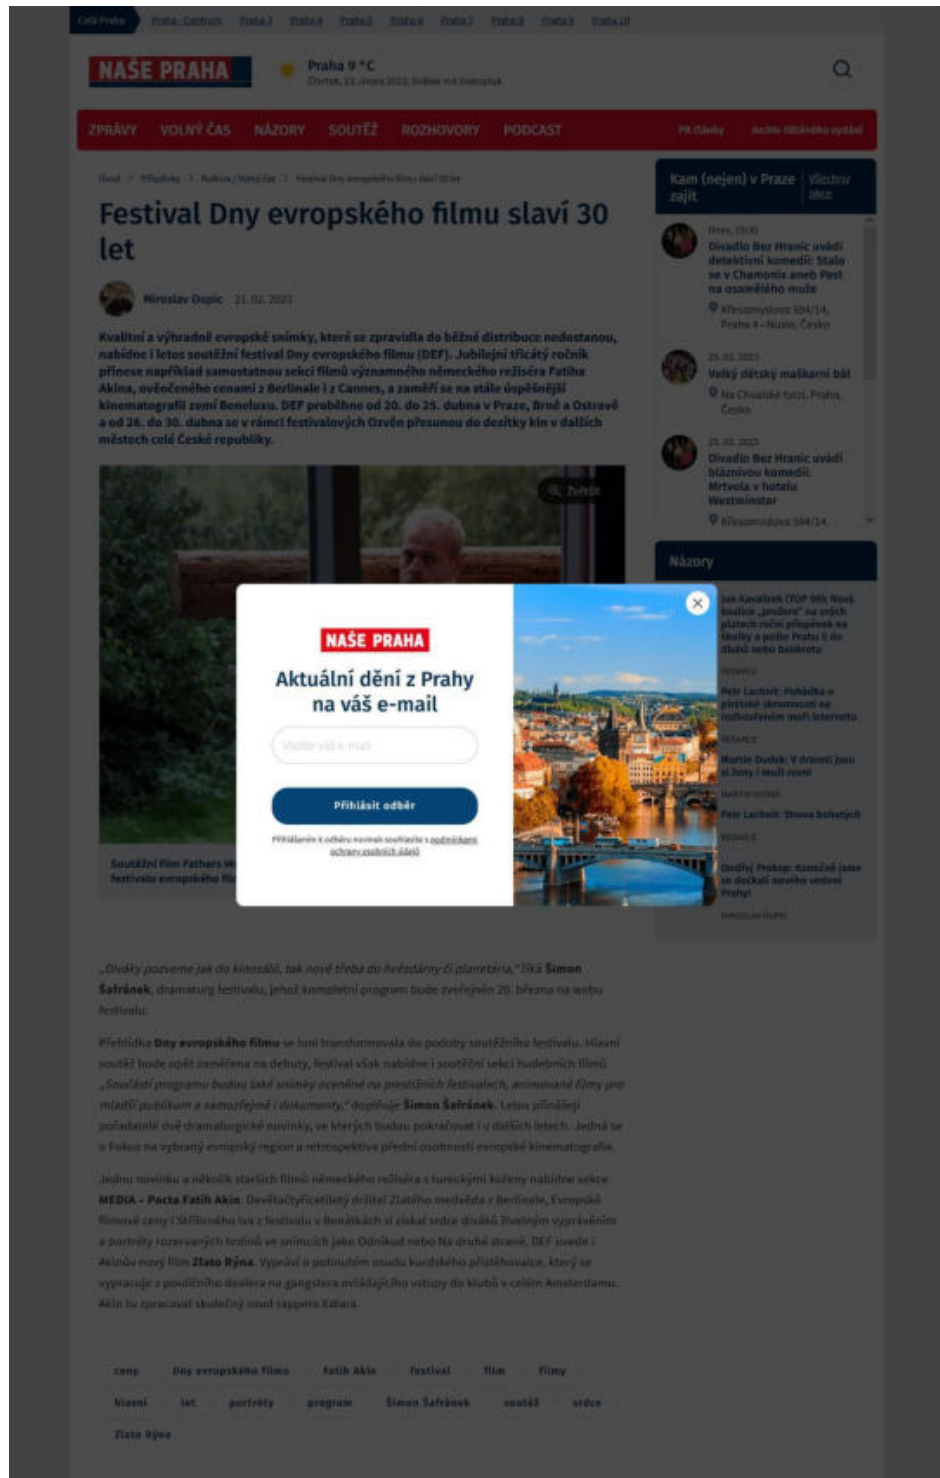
Celá Praha Praha Centrum Praha 2 Praha 4 Praha 5 Praha 6 Praha 7 Praha 8 Praha 9 Praha 10

NAŠE PRAHA

Praha 9 °C
Čtvrtek, 23. února 2023, Svátek má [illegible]

ZPRÁVY VOLNÝ ČAS NÁZORY SOUTĚŽ ROZHOVORY PODCAST PR články Archiv tištěného vydání

Úvod > Příspěvky > Kultura / Volný čas > Festival Dny evropského filmu slaví 30 let

Festival Dny evropského filmu slaví 30 let

Miroslav Dupic 21. 02. 2023

Kvalitní a výhradně evropské snímky, které se zpravidla do běžné distribuce nedostanou, nabídne i letos soutěžní festival Dny evropského filmu (DEF). Jubilejní třicátý ročník přinese například samostatnou sekci filmů významného německého režiséra Fatiha Akina, ověnčeného cenami z Berlinale i z Cannes, a zaměří se na stále úspěšnější kinematografii zemí Beneluxu. DEF proběhne od 20. do 25. dubna v Praze, Brně a Ostravě a od 26. do 30. dubna se v rámci festivalových Ozvěn přesunou do desítky kin v dalších městech celé České republiky.

Zvětšit

Soutěžní film Fathers M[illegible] festivalu evropského filmu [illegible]

Kam (nejen) v Praze zajít Všechny akce

Dnes, 19:30
Divadlo Bez Hranic uvádí detektivní komedii: Stalo se v Chamonix aneb Past na osamělého muže
Křesomyslova 594/14, Praha 4 – Nusle, Česko

25. 02. 2023
Velký dětský maškarní bál
Na Chvalské tvrzi, Praha, Česko

25. 02. 2023
Divadlo Bez Hranic uvádí bláznivou komedii: Mrtvola v hotelu Westminster
Křesomyslova 594/14,

Názory

Jan Kavalírek (TOP 09): Nová budova „prodere“ na svých platech roční příspěvek na školy a pošle Prahu 9 do dluhů nebo bankrotu
REDAKCE
Petr Lachnit: Pohádka o pirátské skromnosti se rozbouřeným moři internetu
REDAKCE
Martin Dudek: V drsnosti jsou si ženy i muži rovni
MARTIN DUDEK
Petr Lachnit: Sisova bohatých
REDAKCE
Ondřej Prokop: Konečně jsme se dočkali nového vedení Prahy!
MIROSLAV DUPIC

NAŠE PRAHA
Aktuální dění z Prahy na váš e-mail
Vložte váš e-mail
Přihlásit odběr
Přihlášením k odběru novinek souhlasíte s podmínkami ochrany osobních údajů

„Diváky pozveme jak do kinosálů, tak nově třeba do hvězdárny či planetária," říká Šimon Šafránek, dramaturg festivalu, jehož kompletní program bude zveřejněn 20. března na webu festivalu.

Přehlídka Dny evropského filmu se letos transformovala do podoby soutěžního festivalu. Hlavní soutěž bude opět zaměřena na debuty, festival však nabídne i soutěžní sekci hudebních filmů. „Součástí programu budou také snímky oceněné na prestižních festivalech, animované filmy pro mladší publikum a samozřejmě i dokumenty," doplňuje Šimon Šafránek. Letos přinášejí pořadatelé dvě dramaturgické novinky, ve kterých budou pokračovat i v dalších letech. Jedná se o Fokus na vybraný evropský region a retrospektiva přední osobnosti evropské kinematografie.

Jednu novinku a několik starších filmů německého režiséra s tureckými kořeny nabídne sekce MEDIA – Pocta Fatih Akin. Devětačtyřicetiletý držitel Zlatého medvěda z Berlinale, Evropské filmové ceny i Stříbrného lva z festivalu v Benátkách si získal srdce diváků živelným vyprávěním a portréty rozervaných hrdinů ve snímcích jako Odrážet nebo Na druhé straně. DEF uvede i Akinův nový film Zlato Rýna. Vypráví o pohnutém osudu kurdského přistěhovalce, který se vypracuje z pouličního dealera na gangstera ovládajícího vstupy do klubů v celém Amsterdamu. Akin tu zpracoval skutečný osud rappera Xatara.

ceny Dny evropského filmu Fatih Akin festival film filmy hlavní let portréty program Šimon Šafránek soutěž srdce Zlato Rýna